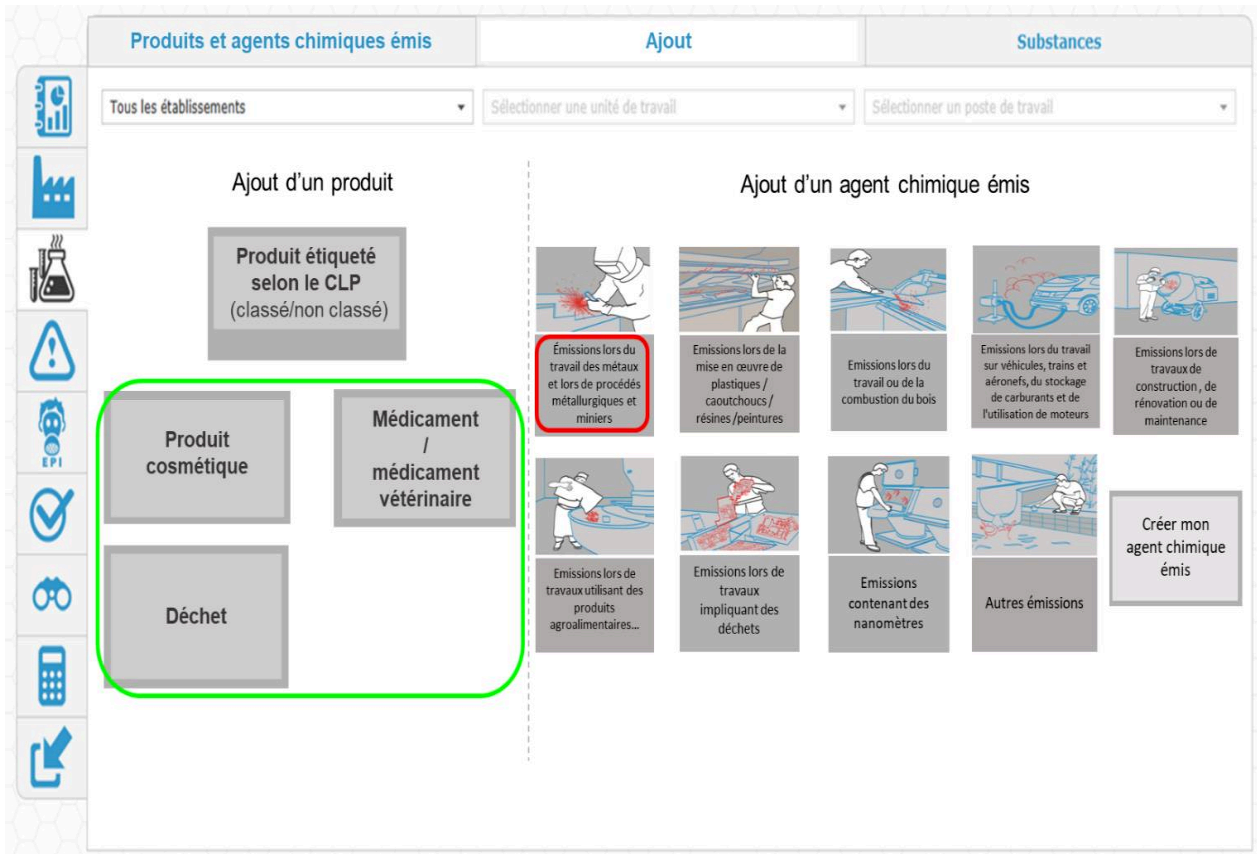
Produits et agents chimiques émis

Ajout

Substances

EPI

Tous les établissements

Sélectionner une unité de travail

Sélectionner un poste de travail

Ajout d'un produit

Produit étiqueté selon le CLP (classé/non classé)

Produit cosmétique

Médicament / médicament vétérinaire

Déchet

Ajout d'un agent chimique émis

Émissions lors du travail des métaux et lors de procédés métallurgiques et miniers

Emissions lors de la mise en œuvre de plastiques / caoutchoucs / résines /peintures

Emissions lors du travail ou de la combustion du bois

Emissions lors du travail sur véhicules, trains et aéronefs, du stockage de carburants et de l'utilisation de moteurs

Emissions lors de travaux de construction , de rénovation ou de maintenance

Emissions lors de travaux utilisant des produits agroalimentaires...

Emissions lors de travaux impliquant des déchets

Emissions contenant des nanomètres

Autres émissions

Créer mon agent chimique émis